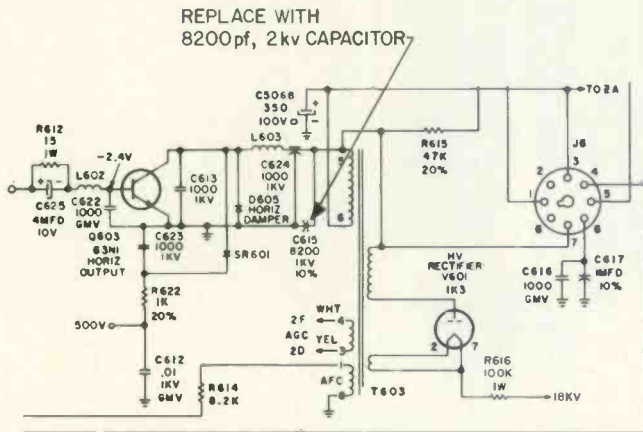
REPLACE WITH
8200pf, 2kv CAPACITOR

R612
15
1W

C625
4MFD
10V

L602

-2.4V

C622
1000
GMV

Q603
63N1
HORIZ
OUTPUT

C613
1000
1KV

C623
1000
1KV

SR601

L603

C624
1000
1KV

D605
HORIZ
DAMPER

C615
8200
1KV
10%

C5068
350
100V

R615
47K
20%

TO 2A

J6

C616
1000
GMV

C617
1MFD
10%

HV
RECTIFIER
V601
1K3

R622
1K
20%

500V

C612
.01
1KV
GMV

R614
8.2K

WHT
2F
AGC
YEL
2D

AFC

T603

R616
100K
1W

18KV